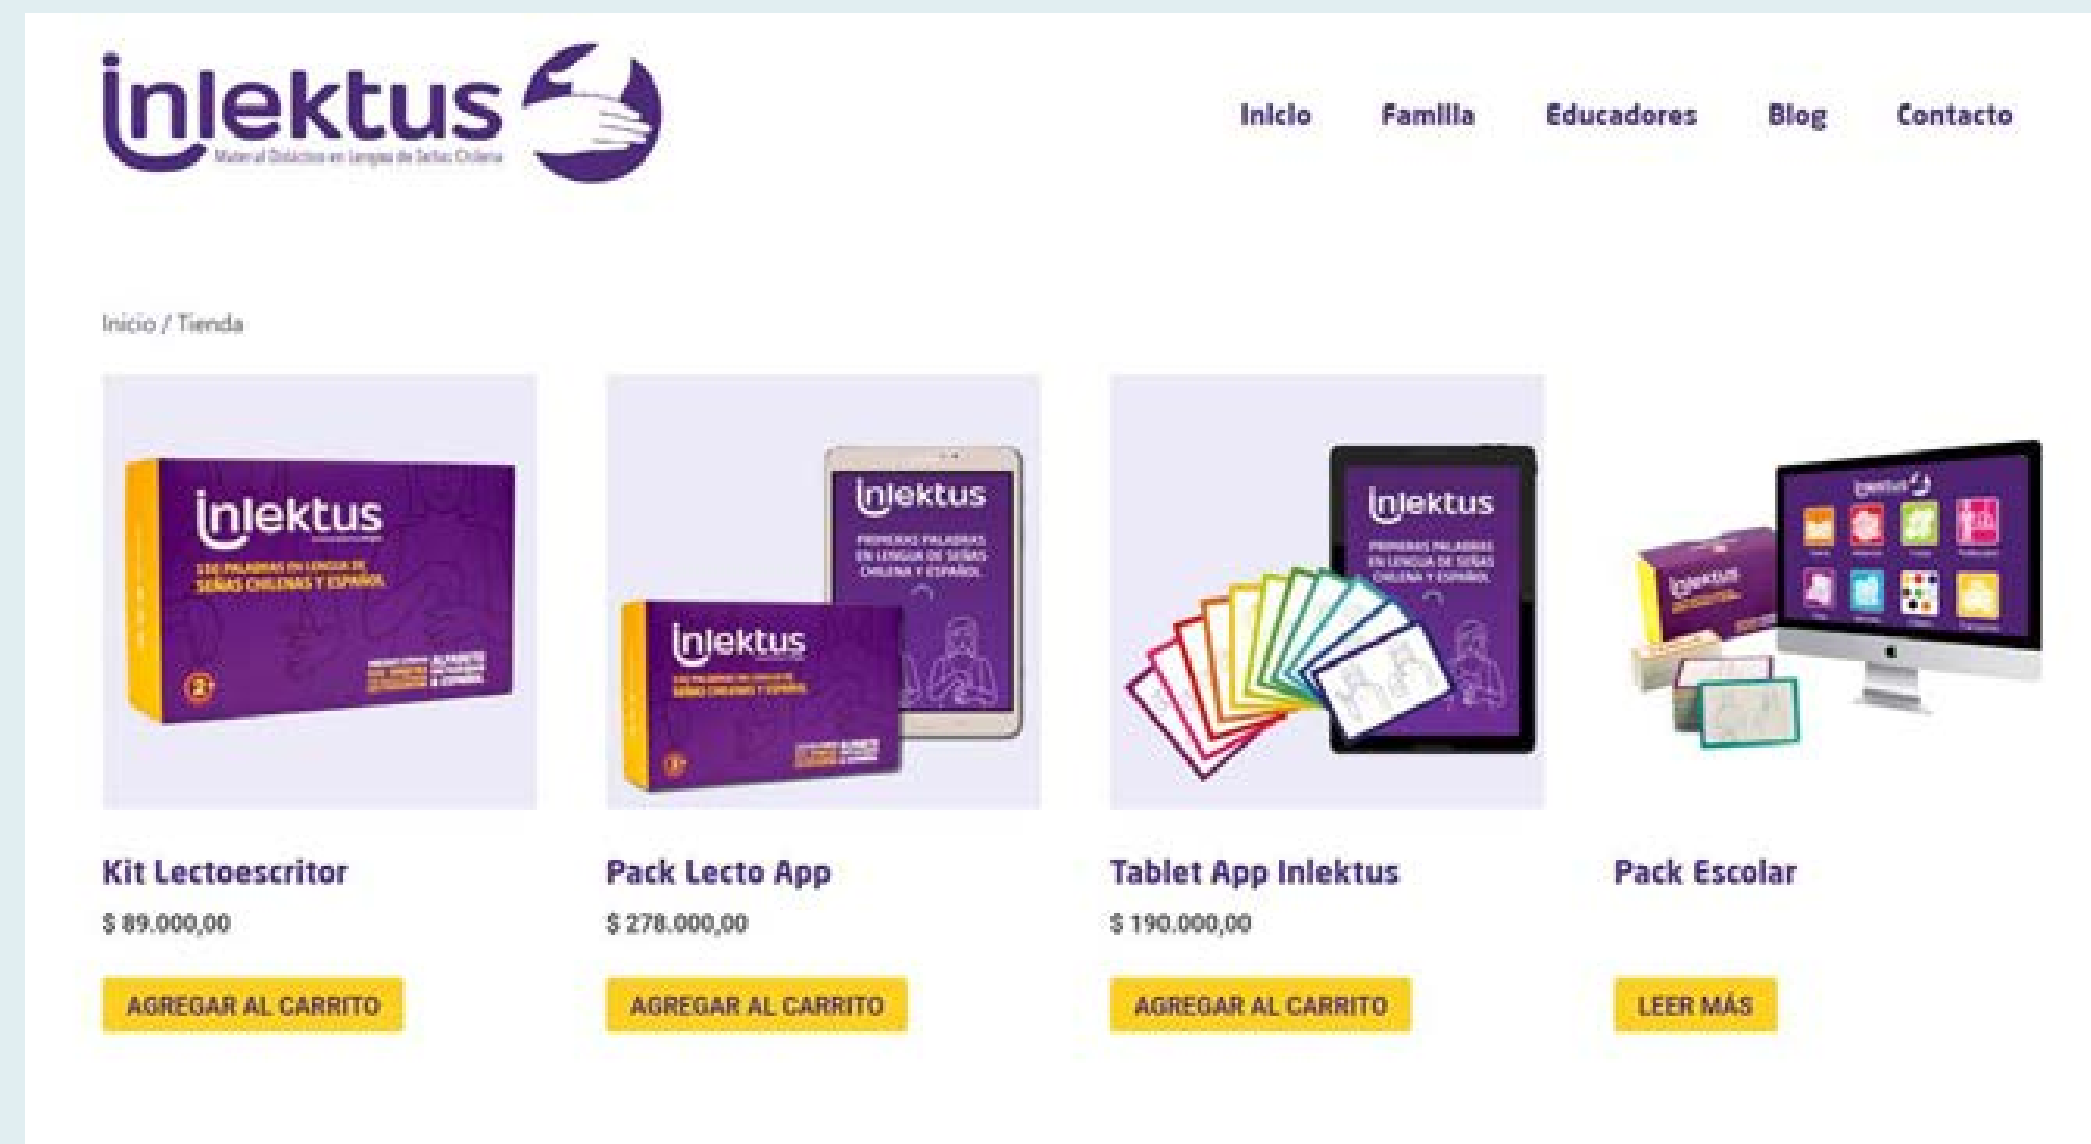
inlektus
Material Didáctico en Lengua de Señas Chilena

Inicio Familia Educadores Blog Contacto

Inicio / Tienda

inlektus
150 PALABRAS EN LENGUA DE SEÑAS CHILENAS Y ESPAÑOL

inlektus
PRIMERAS PALABRAS EN LENGUA DE SEÑAS CHILENA Y ESPAÑOL

inlektus

inlektus
PRIMERAS PALABRAS EN LENGUA DE SEÑAS CHILENA Y ESPAÑOL

inlektus

Kit Lectoescritor
$ 89.000,00
AGREGAR AL CARRITO

Pack Lecto App
$ 278.000,00
AGREGAR AL CARRITO

Tablet App Inlektus
$ 190.000,00
AGREGAR AL CARRITO

Pack Escolar
LEER MÁS